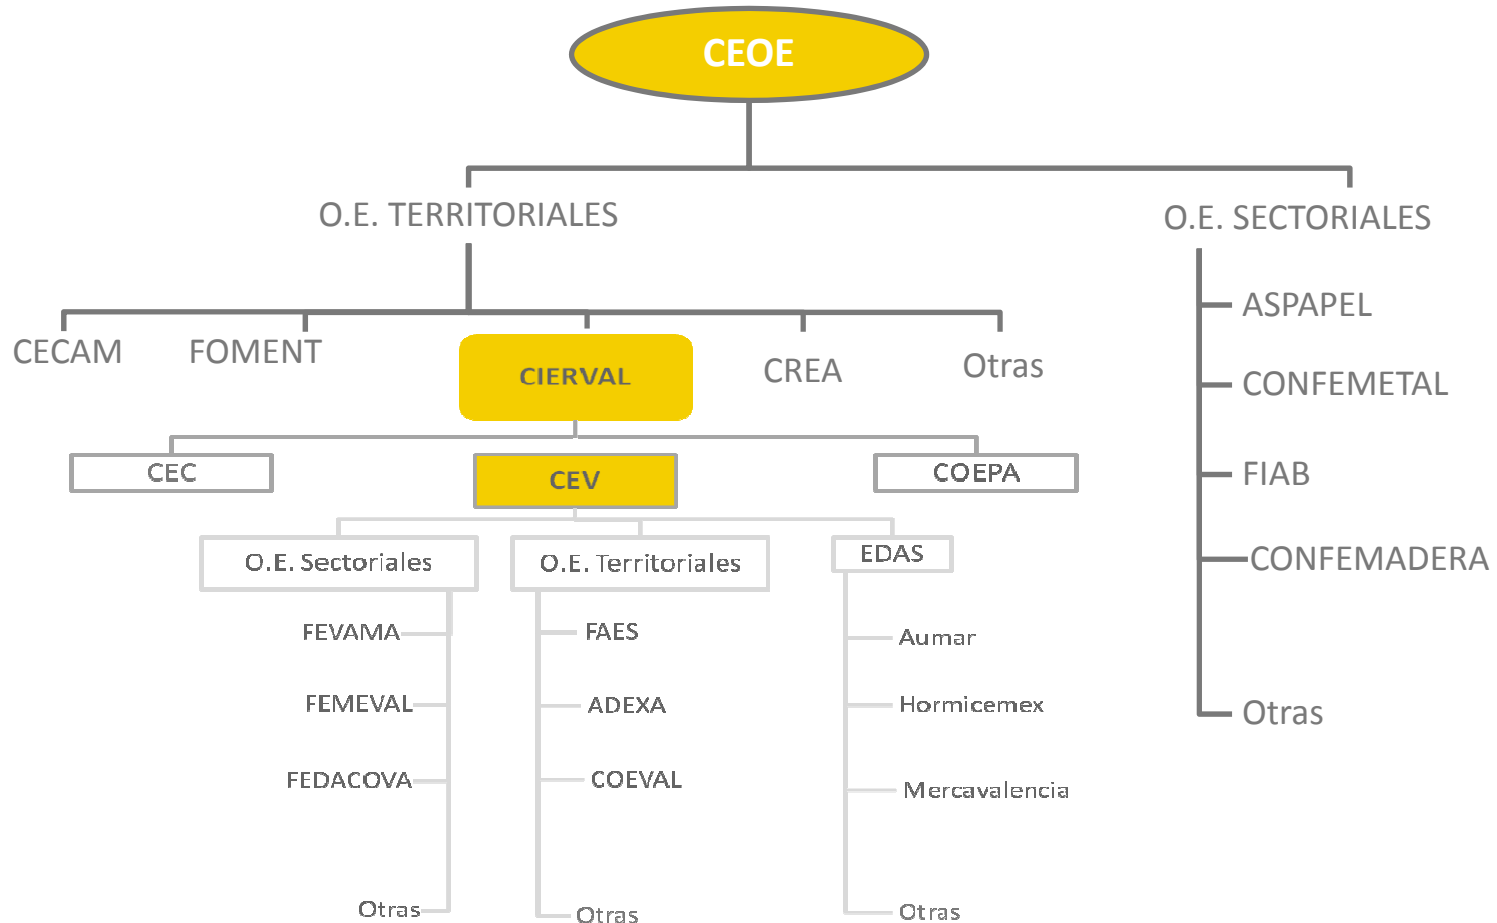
CEOE

O.E. TERRITORIALES

O.E. SECTORIALES

CECAM

FOMENT

CIERVAL

CREA

Otras

ASPAPEL

CONFEMETAL

FIAB

CONFEMADERA

Otras

CEC

CEV

COEPA

O.E. Sectoriales

O.E. Territoriales

EDAS

FEVAMA

FEMEVAL

FEDACOVA

Otras

FAES

ADEXA

COEVAL

Otras

Aumar

Hormicemex

Mercavalencia

Otras